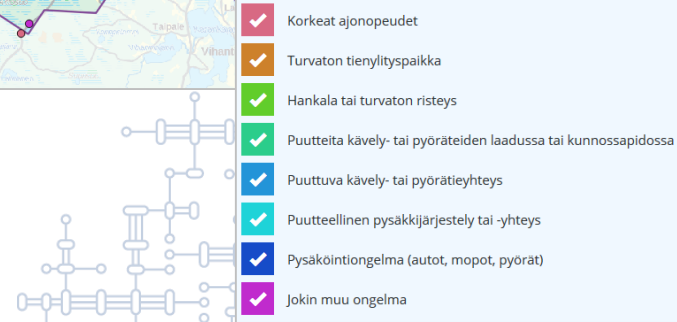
Taipale

Vihanti

Korkeat ajonopeudet

Turvaton tienylityspaikka

Hankala tai turvaton risteys

Puutteita kävely- tai pyöräteiden laadussa tai kunnossapidossa

Puuttuva kävely- tai pyörätieyhteys

Puutteellinen pysäkkijärjestely tai -yhteys

Pysäköintiongelma (autot, mopot, pyörät)

Jokin muu ongelma